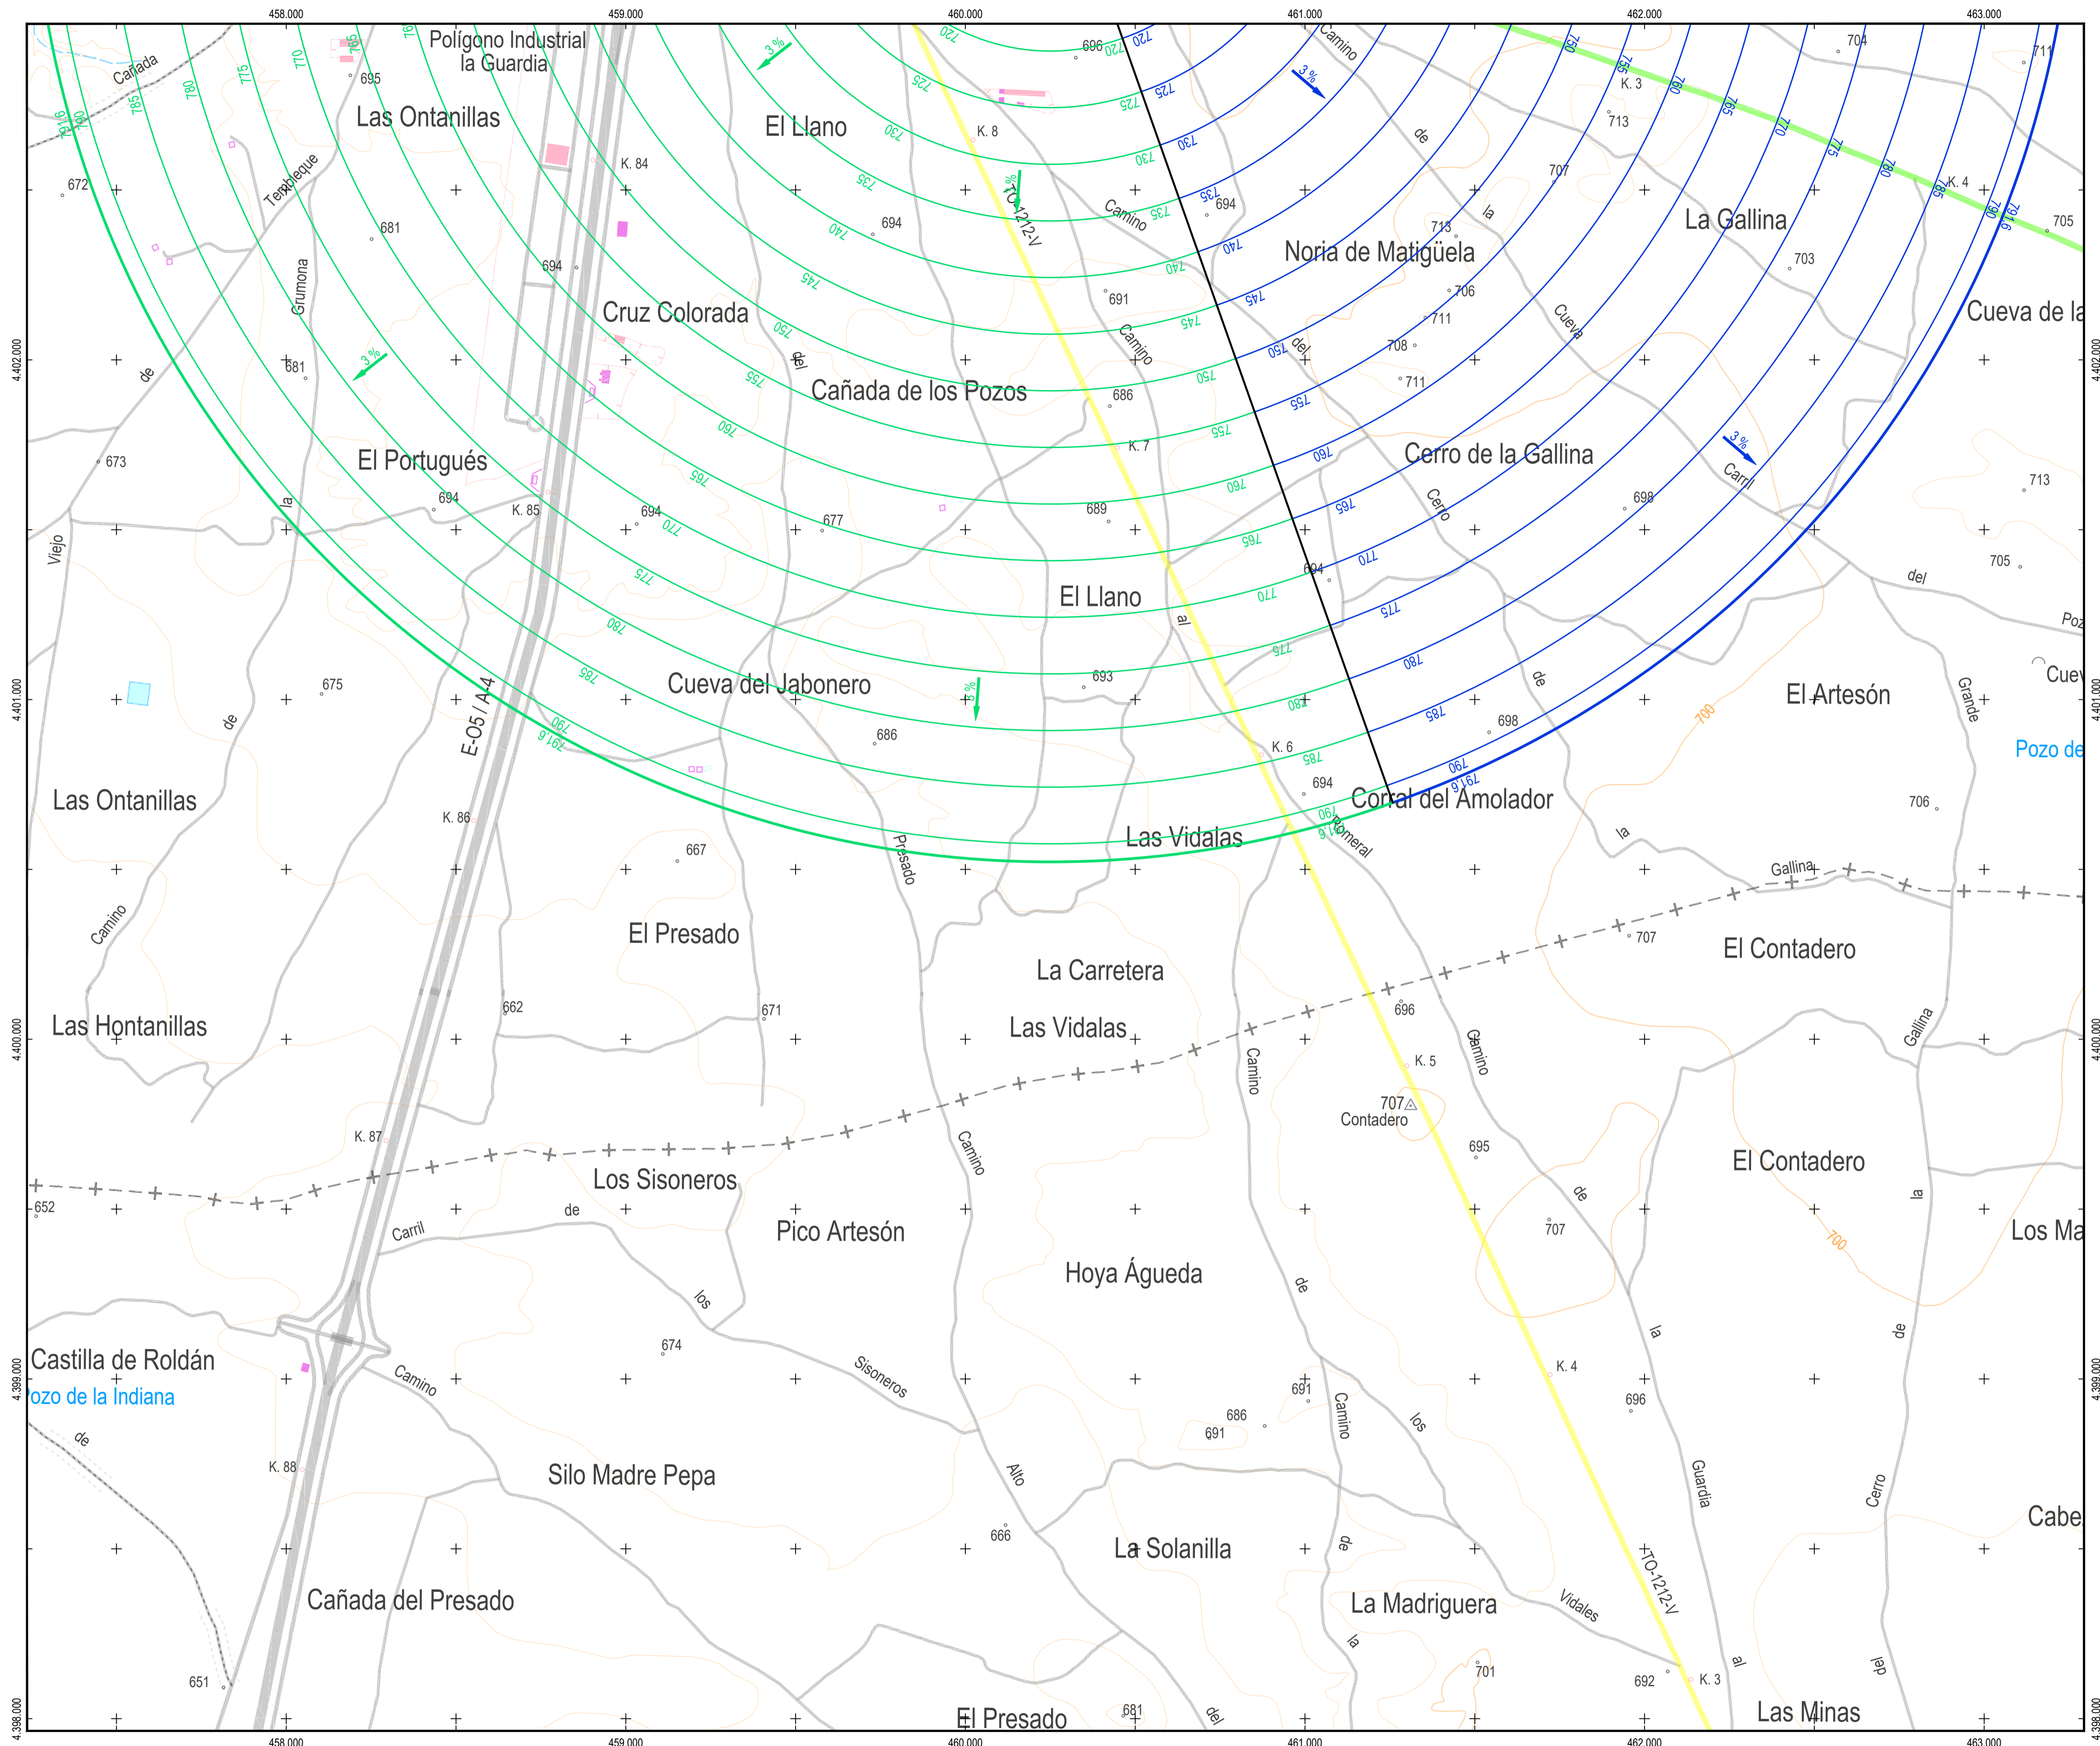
458.000
459.000
460.000
461.000
462.000
463.000

Polígono Industrial la Guardia
Cañada
695
Las Ontanillas
El Llano
K. 8
696
Camino
3 %
K. 3
704
711
713
de
707
La Gallina
705
K. 4
672
Tembleque
681
K. 84
694
694
TO-1212-V
Camino
694
713
la
Noria de Matigüela
703
Grumona
694
691
706
711
Cruz Colorada
Cueva
Cueva de la
708
del
Camino
681
de
3 %
del
Cañada de los Pozos
711
686
673
El Portugués
K. 7
Cerro de la Gallina
3 %
Carril
713
694
K. 85
694
677
689
Cerro
698
la
Viejo
705
del
694
El Llano
al
Poz
675
Cueva del Jabonero
693
Cuev
de
E-05 / A-4
3 %
698
de
El Artesón
Grande
686
K. 6
Pozo de
694
Corral del Amolador
Las Ontanillas
706
K. 86
Las Vidalas
Romeral
la
667
Presado
Gallina
Camino
El Presado
707
El Contadero
La Carretera
662
671
Las Hontanillas
Las Vidalas
696
Camino
Gallina
Camino
K. 5
707
Contadero
K. 87
695
El Contadero
Los Sisoneros
Camino
652
Carril
de
de
la
Pico Artesón
707
Los Ma
Hoya Águeda
de
los
Castilla de Roldán
674
la
de
K. 4
Pozo de la Indiana
Camino
Sisoneros
691
Camino
696
de
686
los
691
K. 88
Guardia
Silo Madre Pepa
Alto
Cerro
Cabe
666
de
La Solanilla
TO-1212-V
Cañada del Presado
La Madriguera
Vidales
la
701
al
del
651
692
K. 3
681
El Presado
del
Las Minas
4.402.000
4.401.000
4.400.000
4.399.000
4.398.000
700
700
720
725
730
735
740
745
750
755
760
765
770
775
780
785
790
791.6